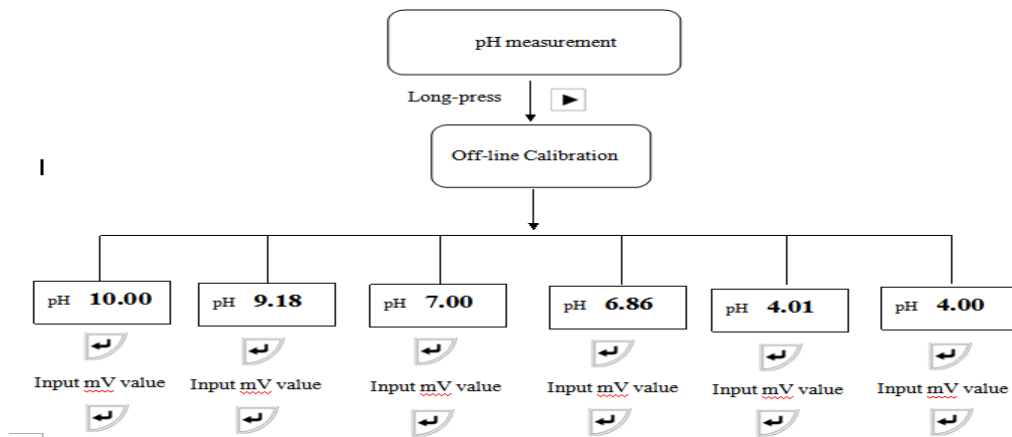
pH measurement

Long-press ►

Off-line Calibration

I

pH 10.00

Input mV value

pH 9.18

Input mV value

pH 7.00

Input mV value

pH 6.86

Input mV value

pH 4.01

Input mV value

pH 4.00

Input mV value